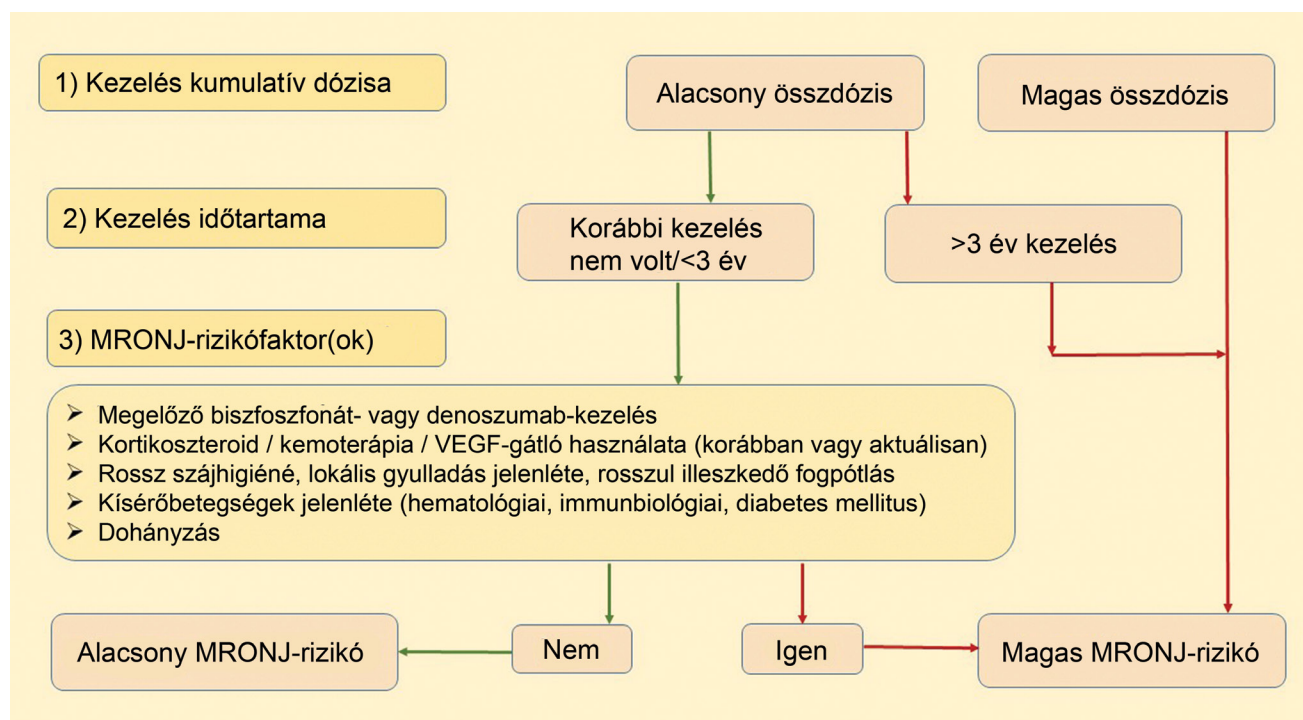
1) Kezelés kumulatív dózisa

Alacsony összdózis

Magas összdózis

2) Kezelés időtartama

Korábbi kezelés nem volt/<3 év

>3 év kezelés

3) MRONJ-rizikófaktor(ok)

➢ Megelőző biszfoszfonát- vagy denoszumab-kezelés
➢ Kortikoszteroid / kemoterápia / VEGF-gátló használata (korábban vagy aktuálisan)
➢ Rossz szájhigiéné, lokális gyulladás jelenléte, rosszul illeszkedő fogpótlás
➢ Kísérőbetegségek jelenléte (hematológiai, immunbiológiai, diabetes mellitus)
➢ Dohányzás

Alacsony MRONJ-rizikó

Nem

Igen

Magas MRONJ-rizikó